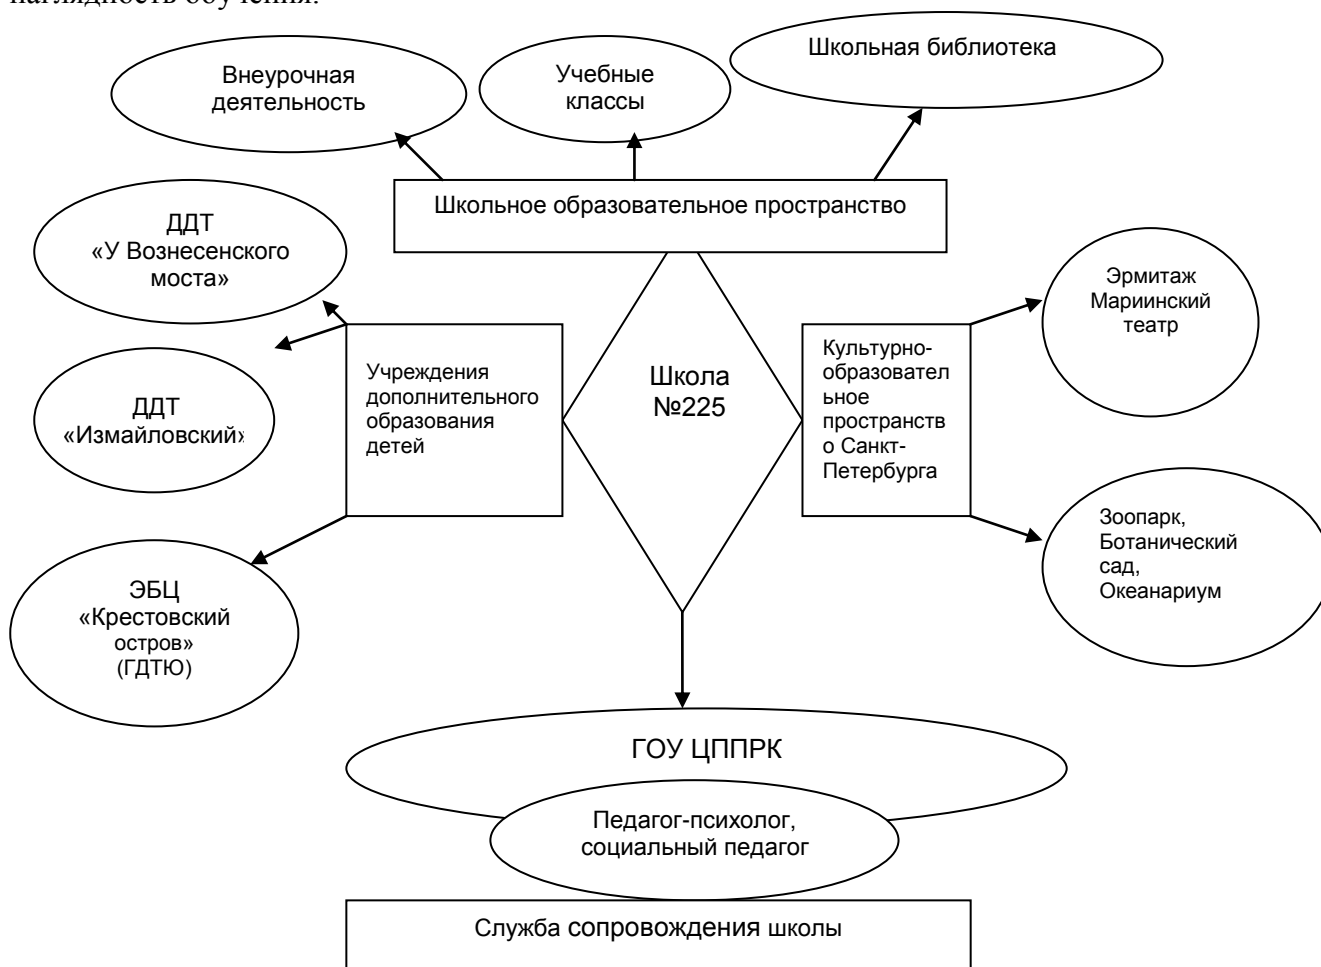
наглядность обучения.

Внеурочная деятельность

Учебные классы

Школьная библиотека

Школьное образовательное пространство

ДДТ «У Вознесенского моста»

ДДТ «Измайловский»

ЭБЦ «Крестовский остров» (ГДТЮ)

Учреждения дополнительного образования детей

Школа №225

Культурно-образовательное пространство Санкт-Петербурга

Эрмитаж Мариинский театр

Зоопарк, Ботанический сад, Океанариум

ГОУ ЦППРК

Педагог-психолог, социальный педагог

Служба сопровождения школы